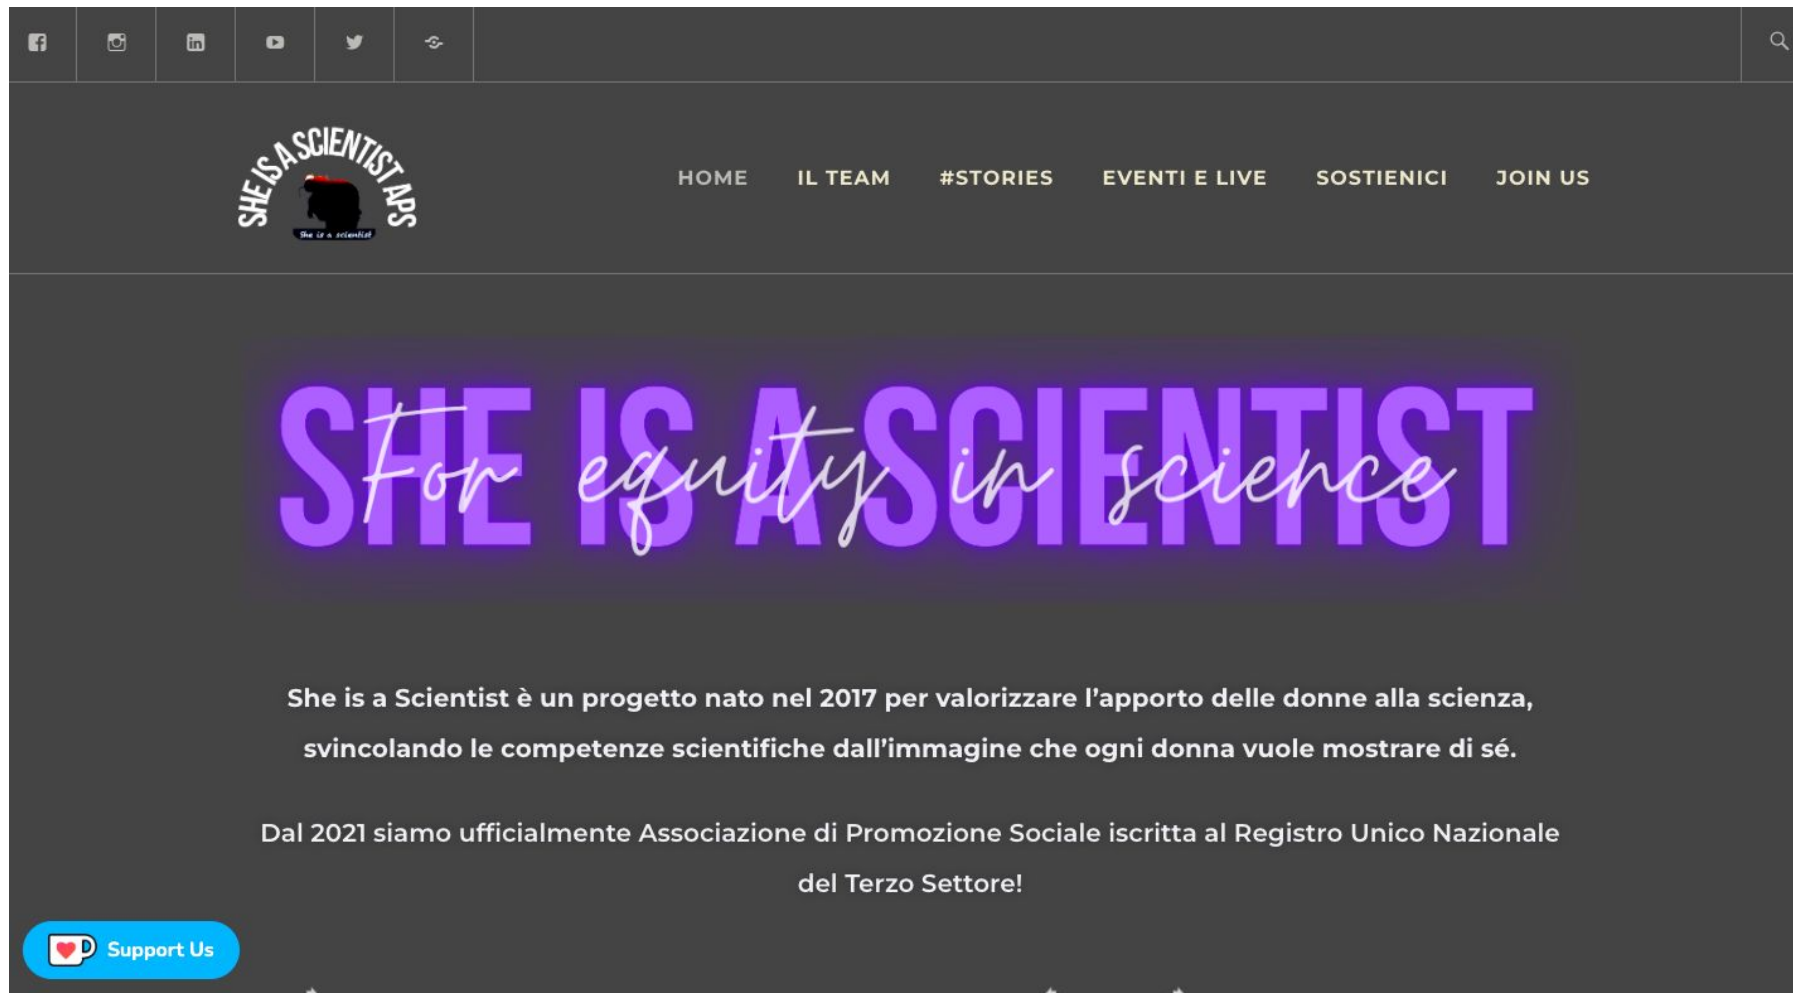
SHE IS A SCIENTIST APS
She is a scientist

HOME IL TEAM #STORIES EVENTI E LIVE SOSTIENICI JOIN US

SHE IS A SCIENTIST
For equity in science

She is a Scientist è un progetto nato nel 2017 per valorizzare l'apporto delle donne alla scienza, svincolando le competenze scientifiche dall'immagine che ogni donna vuole mostrare di sé.

Dal 2021 siamo ufficialmente Associazione di Promozione Sociale iscritta al Registro Unico Nazionale del Terzo Settore!

Support Us